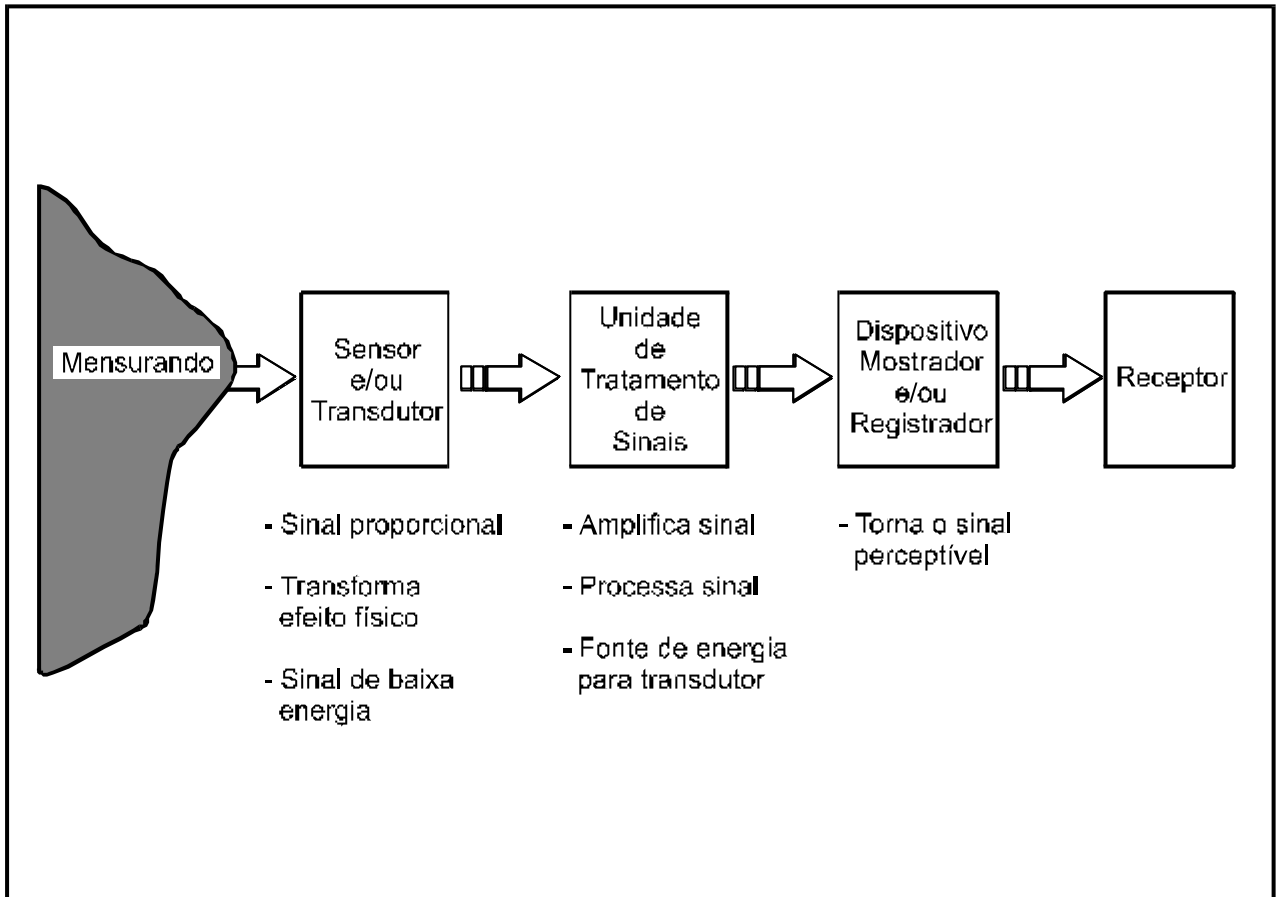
Mensurando

Sensor e/ou Transdutor

Unidade de Tratamento de Sinais

Dispositivo Mostrador e/ou Registrador

Receptor

- Sinal proporcional

- Transforma efeito físico

- Sinal de baixa energia

- Amplifica sinal

- Processa sinal

- Fonte de energia para transdutor

- Torna o sinal perceptível